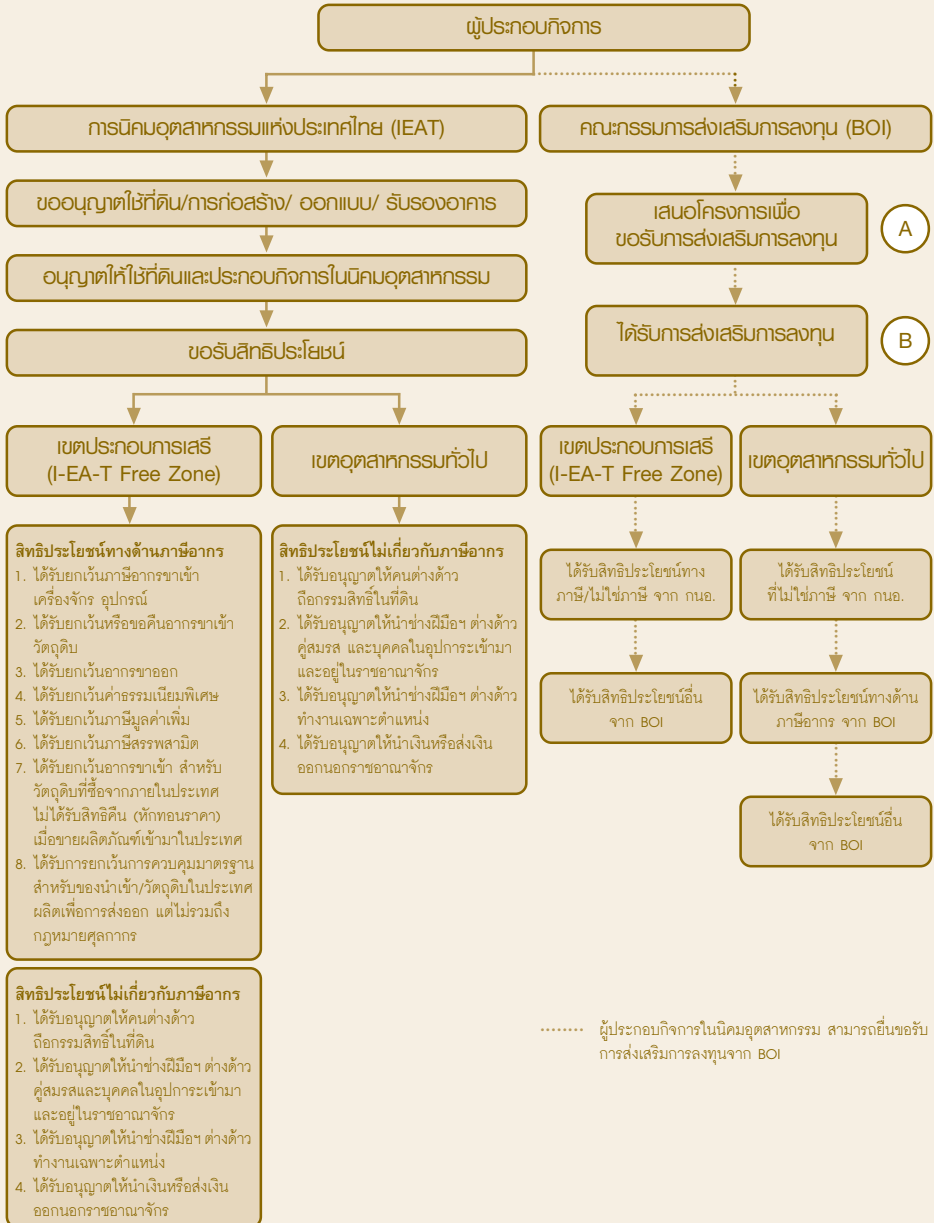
ผู้ประกอบกิจการ

การนิคมอุตสาหกรรมแห่งประเทศไทย (IEAT)

ขออนุญาตใช้ที่ดิน/การก่อสร้าง/ ออกแบบ/ รับรองอาคาร

อนุญาตให้ใช้ที่ดินและประกอบกิจการในนิคมอุตสาหกรรม

ขอรับสิทธิประโยชน์

เขตประกอบการเสรี (I-EA-T Free Zone)

เขตอุตสาหกรรมทั่วไป

สิทธิประโยชน์ทางด้านภาษีอากร
1. ได้รับยกเว้นภาษีอากรขาเข้า เครื่องจักร อุปกรณ์
2. ได้รับยกเว้นหรือขอคืนอากรขาเข้า วัตถุดิบ
3. ได้รับยกเว้นอากรขาออก
4. ได้รับยกเว้นค่าธรรมเนียมพิเศษ
5. ได้รับยกเว้นภาษีมูลค่าเพิ่ม
6. ได้รับยกเว้นภาษีสรรพสามิต
7. ได้รับยกเว้นอากรขาเข้า สำหรับ วัตถุดิบที่ซื้อจากภายในประเทศ ไม่ได้รับสิทธิคืน (หักทอนราคา) เมื่อขายผลิตภัณฑ์เข้ามาในประเทศ
8. ได้รับการยกเว้นการควบคุมมาตรฐาน สำหรับของนำเข้า/วัตถุดิบในประเทศ ผลิตเพื่อการส่งออก แต่ไม่รวมถึง กฎหมายศุลกากร

สิทธิประโยชน์ไม่เกี่ยวกับภาษีอากร
1. ได้รับอนุญาตให้คนต่างด้าว ถือกรรมสิทธิ์ในที่ดิน
2. ได้รับอนุญาตให้นำช่างฝีมือฯ ต่างด้าว คู่สมรสและบุคคลในอุปการะเข้ามา และอยู่ในราชอาณาจักร
3. ได้รับอนุญาตให้นำช่างฝีมือฯ ต่างด้าว ทำงานเฉพาะตำแหน่ง
4. ได้รับอนุญาตให้นำเงินหรือส่งเงิน ออกนอกราชอาณาจักร

สิทธิประโยชน์ไม่เกี่ยวกับภาษีอากร
1. ได้รับอนุญาตให้คนต่างด้าว ถือกรรมสิทธิ์ในที่ดิน
2. ได้รับอนุญาตให้นำช่างฝีมือฯ ต่างด้าว คู่สมรส และบุคคลในอุปการะเข้ามา และอยู่ในราชอาณาจักร
3. ได้รับอนุญาตให้นำช่างฝีมือฯ ต่างด้าว ทำงานเฉพาะตำแหน่ง
4. ได้รับอนุญาตให้นำเงินหรือส่งเงิน ออกนอกราชอาณาจักร

คณะกรรมการส่งเสริมการลงทุน (BOI)

เสนอโครงการเพื่อ ขอรับการส่งเสริมการลงทุน

A

ได้รับการส่งเสริมการลงทุน

B

เขตประกอบการเสรี (I-EA-T Free Zone)

เขตอุตสาหกรรมทั่วไป

ได้รับสิทธิประโยชน์ทาง ภาษี/ไม่ใช่ภาษี จาก กนอ.

ได้รับสิทธิประโยชน์ ที่ไม่ใช่ภาษี จาก กนอ.

ได้รับสิทธิประโยชน์อื่น จาก BOI

ได้รับสิทธิประโยชน์ทางด้าน ภาษีอากร จาก BOI

ได้รับสิทธิประโยชน์อื่น จาก BOI

ผู้ประกอบกิจการในนิคมอุตสาหกรรม สามารถยื่นขอรับการส่งเสริมการลงทุนจาก BOI